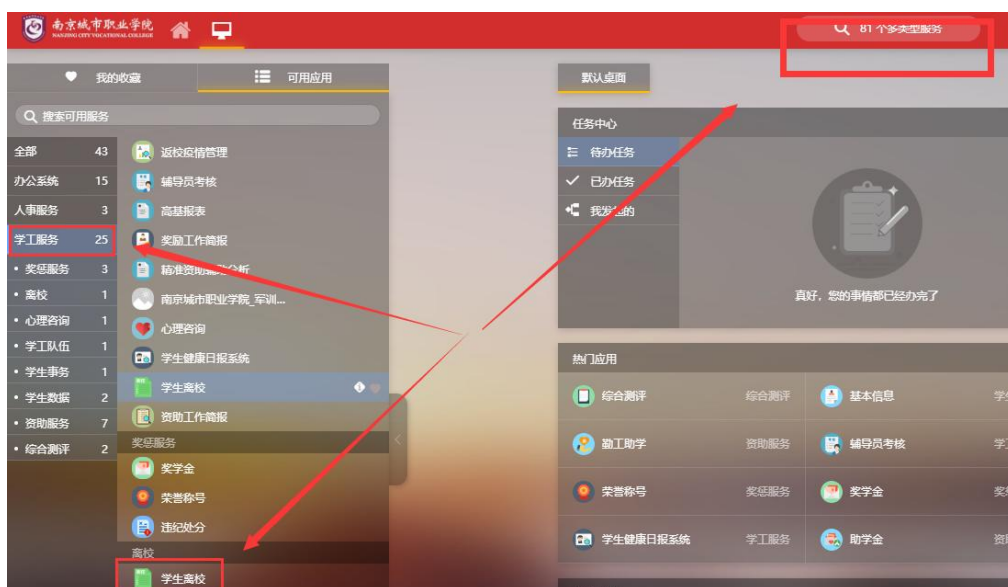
南京城市职业学院
NANJING CITY VOCATIONAL COLLEGE

81 个多类型服务

我的收藏
可用应用
搜索可用服务

| 全部 | 43 |
|---|---|
| 办公系统 | 15 |
| 人事服务 | 3 |
| 学工服务 | 25 |
| • 奖惩服务 | 3 |
| • 离校 | 1 |
| • 心理咨询 | 1 |
| • 学工队伍 | 1 |
| • 学生事务 | 1 |
| • 学生数据 | 2 |
| • 资助服务 | 7 |
| • 综合测评 | 2 |

返校疫情管理
辅导员考核
高基报表
奖励工作简报
精准资助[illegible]分析
南京城市职业学院_军训...
心理咨询
学生健康日报系统
学生离校
资助工作简报
奖惩服务
奖学金
荣誉称号
违纪处分
离校
学生离校

默认桌面

任务中心
待办任务
已办任务
我发起的
真好，您的事情都已经办完了

热门应用
| 综合测评 | 综合测评 | 基本信息 | 学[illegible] |
|---|---|---|---|
| 勤工助学 | 资助服务 | 辅导员考核 | 学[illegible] |
| 荣誉称号 | 奖惩服务 | 奖学金 | 奖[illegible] |
| 学生健康日报系统 | 学工服务 | 助学金 | 资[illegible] |